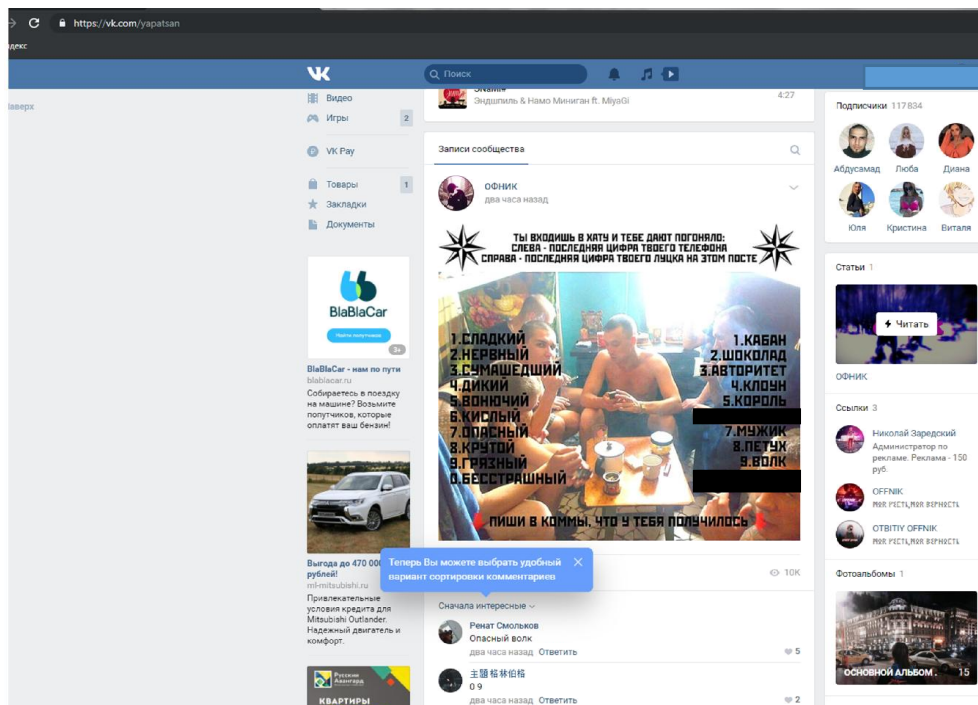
https://vk.com/yapatsan

ндекс

Наверх

Поиск

Эндшпиль & Намо Миниган ft. MiyaGi
4:27

Видео
Игры 2
VK Pay
Товары 1
Закладки
Документы

BlaBlaCar
Найти попутчиков
0+
BlaBlaCar - нам по пути
blablacar.ru
Собираетесь в поездку на машине? Возьмите попутчиков, которые оплатят ваш бензин!

Выгода до 470 000 рублей!
ml-mitsubishi.ru
Привлекательные условия кредита для Mitsubishi Outlander. Надежный двигатель и комфорт.

Русский Авангард
КВАРТИРЫ

Записи сообщества

ОФНИК
два часа назад

ТЫ ВХОДИШЬ В ХАТУ И ТЕБЕ ДАЮТ ПОГОНЯЛО:
СЛЕВА - ПОСЛЕДНЯЯ ЦИФРА ТВОЕГО ТЕЛЕФОНА
СПРАВА - ПОСЛЕДНЯЯ ЦИФРА ТВОЕГО ЛУЦКА НА ЭТОМ ПОСТЕ

1.СЛАДКИЙ
2.НЕРВНЫЙ
3.СУМАШЕДШИЙ
4.ДИКИЙ
5.ВОНЮЧИЙ
6.КИСЛЫЙ
7.ОПАСНЫЙ
8.КРУТОЙ
9.ГРЯЗНЫЙ
0.БЕССТРАШНЫЙ

1.КАБАН
2.ШОКОЛАД
3.АВТОРИТЕТ
4.КЛОУН
5.КОРОЛЬ
7.МУЖИК
8.ПЕТУХ
9.ВОЛК

ПИШИ В КОММЫ, ЧТО У ТЕБЯ ПОЛУЧИЛОСЬ

Теперь Вы можете выбрать удобный вариант сортировки комментариев

10K

Сначала интересные

Ренат Смольков
Опасный волк
два часа назад Ответить 5

主題 格林伯格
0 9
два часа назад Ответить 2

Подписчики 117 834
Абдусамад
Люба
Диана
Юля
Кристина
Виталя

Статьи 1
Читать
ОФНИК

Ссылки 3
Николай Заредский
Администратор по рекламе. Реклама - 150 руб.
OFFNIK
МОИ РЕСТЫ,МОИ ВЕРНОСТЬ
OTBITIY OFFNIK
МОИ РЕСТЫ,МОИ ВЕРНОСТЬ

Фотоальбомы 1
ОСНОВНОЙ АЛЬБОМ 15